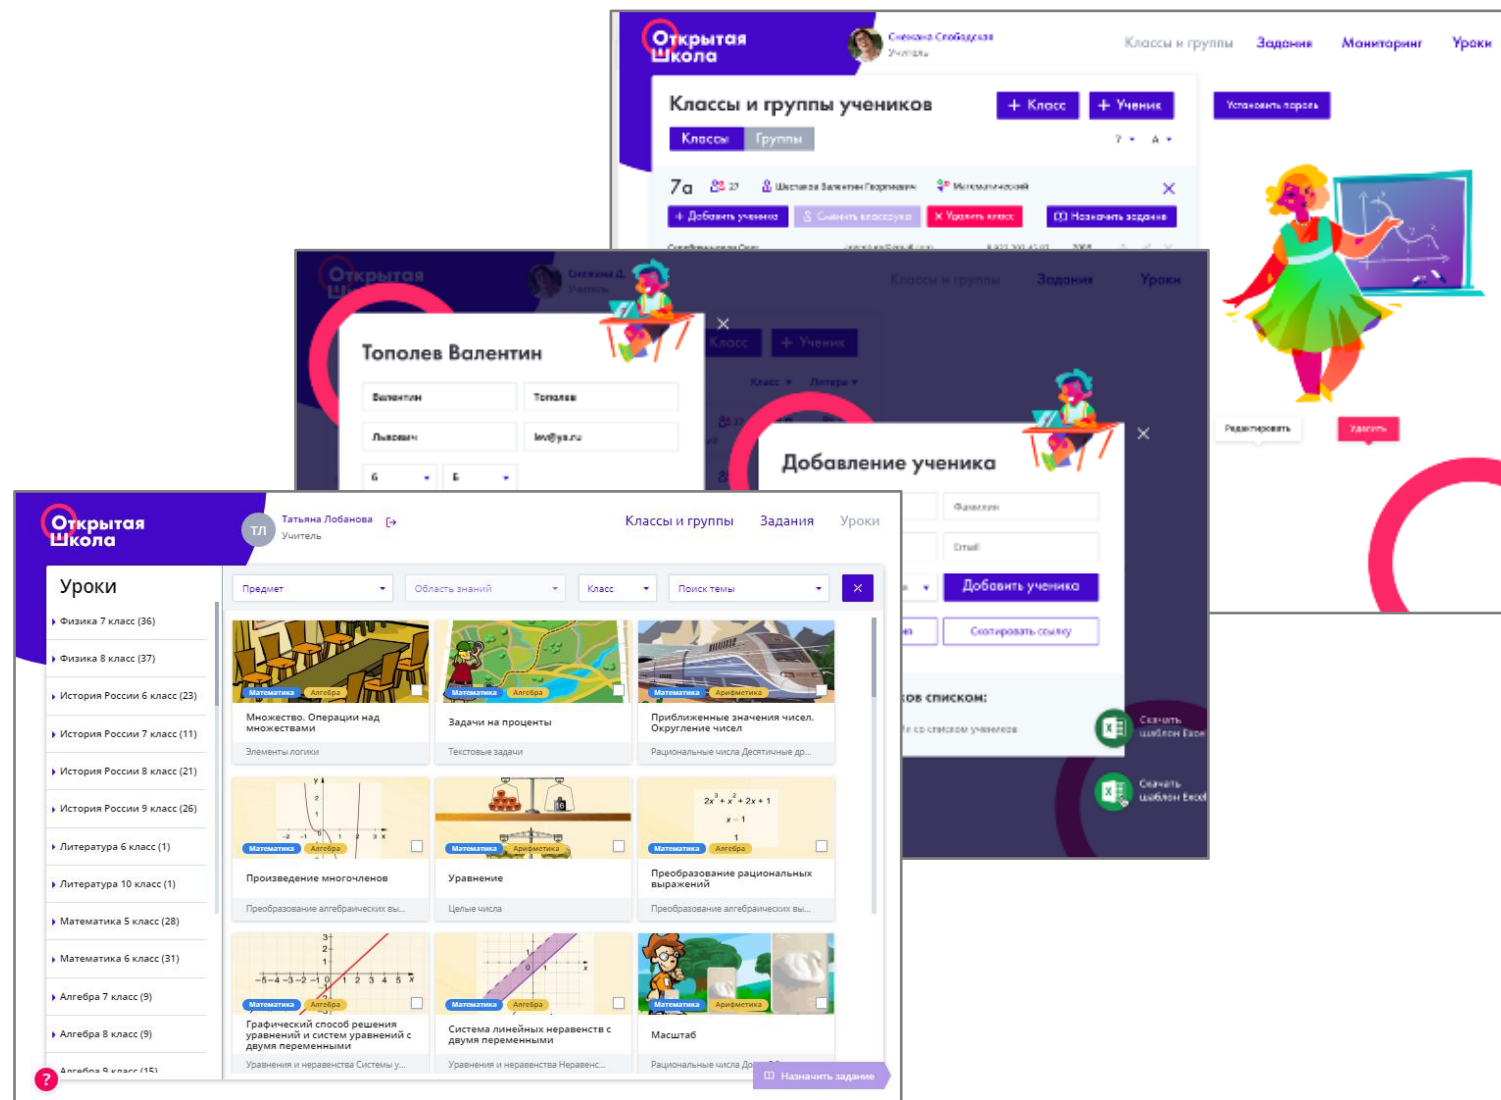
Открытая Школа

Снежана Слободская
Учитель

Классы и группы Задания Мониторинг Уроки

Классы и группы учеников
+ Класс + Ученик
Установить пароль
Классы Группы

7а 27 Шестаков Валентин Георгиевич Математический
+ Добавить ученика Сменить классрука Удалить класс Назначить задание

Редактировать Удалить

Открытая Школа
Снежана Д.
Учитель
Классы и группы Задания Уроки

Тополев Валентин
Валентин Тополев
Львович lev@ya.ru
6 Б

Класс Ученик

Добавление ученика
Фамилия
Email
Добавить ученика
Скопировать ссылку
ков списком:
со списком учеников
Скачать шаблон Excel
Скачать шаблон Excel

Открытая Школа
ТЛ Татьяна Лобанова
Учитель
Классы и группы Задания Уроки

Уроки
Физика 7 класс (36)
Физика 8 класс (37)
История России 6 класс (23)
История России 7 класс (11)
История России 8 класс (21)
История России 9 класс (26)
Литература 6 класс (1)
Литература 10 класс (1)
Математика 5 класс (28)
Математика 6 класс (31)
Алгебра 7 класс (9)
Алгебра 8 класс (9)
Алгебра 9 класс (15)

Предмет Область знаний Класс Поиск темы

Математика Алгебра
Множество. Операции над множествами
Элементы логики

Математика Алгебра
Задачи на проценты
Текстовые задачи

Математика Арифметика
Приближенные значения чисел. Округление чисел
Рациональные числа Десятичные др...

Математика Алгебра
Произведение многочленов
Преобразование алгебраических вы...

Математика Арифметика
Уравнение
Целые числа

$2x^3+x^2+2x+1$
$x-1$
Математика Алгебра
Преобразование рациональных выражений
Преобразование алгебраических вы...

Математика Алгебра
Графический способ решения уравнений и систем уравнений с двумя переменными
Уравнения и неравенства Системы у...

Математика Алгебра
Система линейных неравенств с двумя переменными
Уравнения и неравенства Неравенс...

Математика Арифметика
Масштаб
Рациональные числа До...

Назначить задание